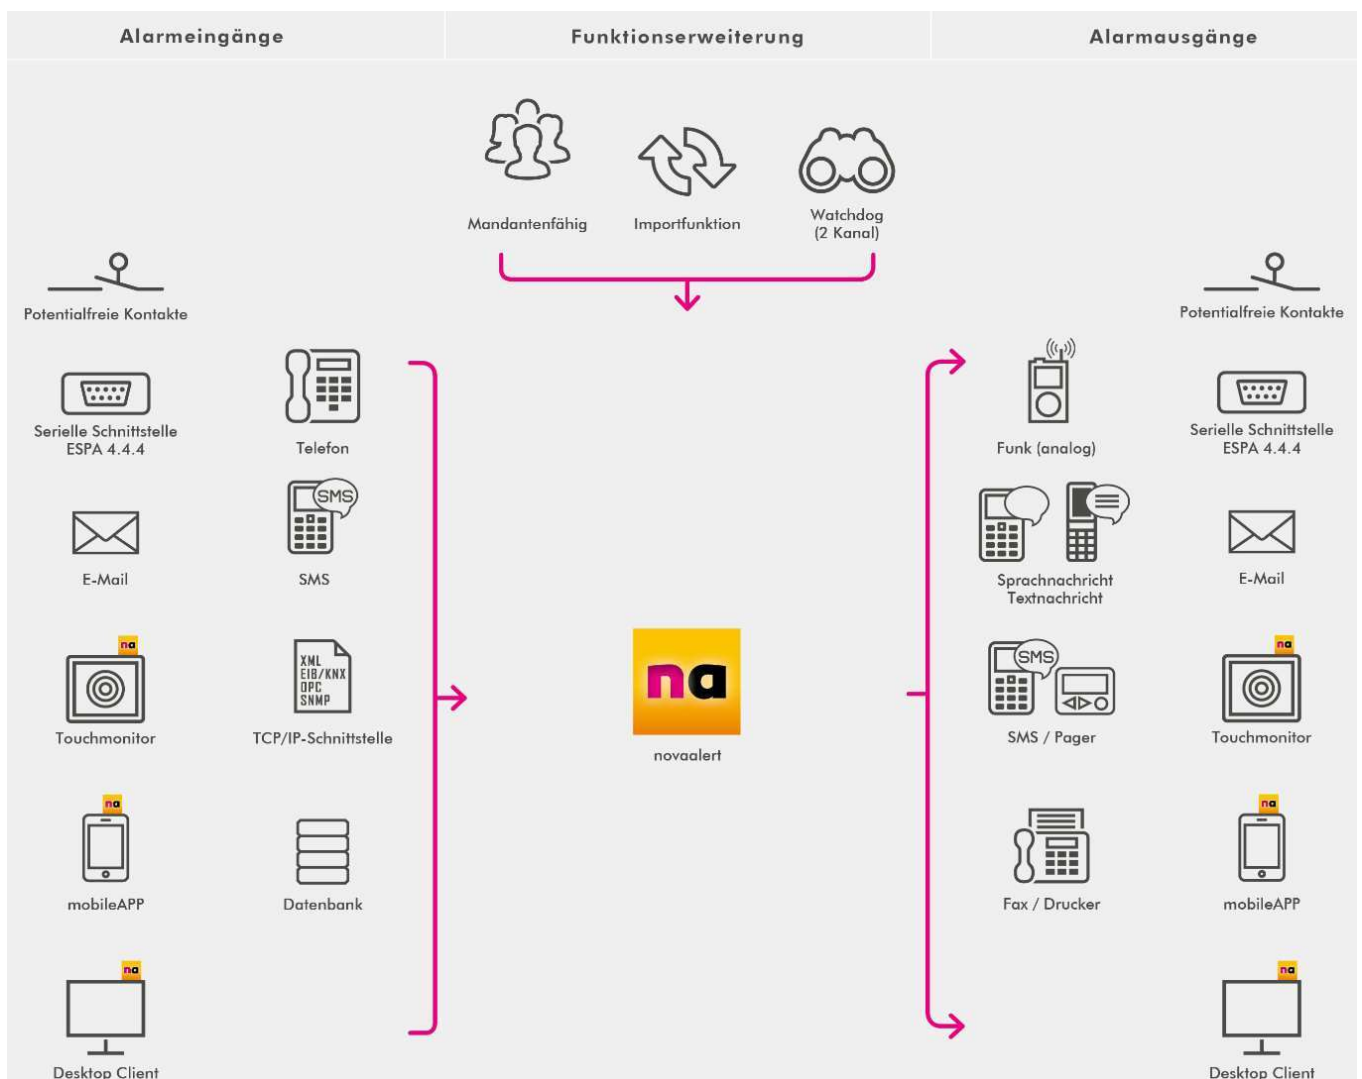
Alarmeingänge

Funktionserweiterung

Alarmausgänge

Mandantenfähig

Importfunktion

Watchdog
(2 Kanal)

Potentialfreie Kontakte

Serielle Schnittstelle
ESPA 4.4.4

Telefon

SMS

E-Mail

SMS

na

Touchmonitor

XML
EIB/KNX
OPC
SNMP

TCP/IP-Schnittstelle

na

mobileAPP

Datenbank

na

Desktop Client

na

novaalert

Funk (analog)

Sprachnachricht
Textnachricht

SMS

SMS / Pager

Fax / Drucker

Potentialfreie Kontakte

Serielle Schnittstelle
ESPA 4.4.4

E-Mail

na

Touchmonitor

na

mobileAPP

na

Desktop Client